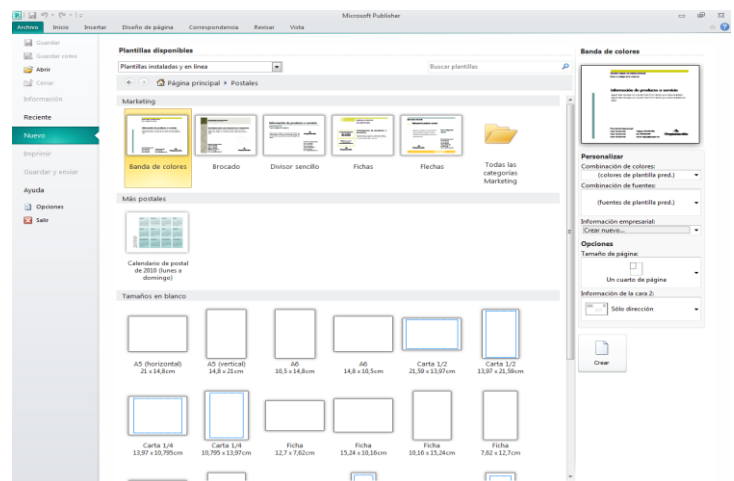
Microsoft Publisher

Archivo Inicio Insertar Diseño de página Correspondencia Revisar Vista

Guardar
Guardar como
Abrir
Cerrar
Información
Reciente
Nuevo
Imprimir
Guardar y enviar
Ayuda
Opciones
Salir

Plantillas disponibles

Plantillas instaladas y en línea

Buscar plantillas

Página principal ▸ Postales

Marketing

Banda de colores
Brocado
Divisor sencillo
Fichas
Flechas
Todas las categorías Marketing

Más postales

Calendario de postal de 2010 (lunes a domingo)

Tamaños en blanco

A5 (horizontal) 21 x 14,8cm
A5 (vertical) 14,8 x 21cm
A6 10,5 x 14,8cm
A6 14,8 x 10,5cm
Carta 1/2 21,59 x 13,97cm
Carta 1/2 13,97 x 21,59cm

Carta 1/4 13,97 x 10,795cm
Carta 1/4 10,795 x 13,97cm
Ficha 12,7 x 7,62cm
Ficha 15,24 x 10,16cm
Ficha 10,16 x 15,24cm
Ficha 7,62 x 12,7cm

Banda de colores

Información de producto o servicio

Personalizar
Combinación de colores:
(colores de plantilla pred.)
Combinación de fuentes:
(fuentes de plantilla pred.)
Información empresarial:
Crear nuevo...
Opciones
Tamaño de página:
Un cuarto de página
Información de la cara 2:
Sólo dirección

Crear